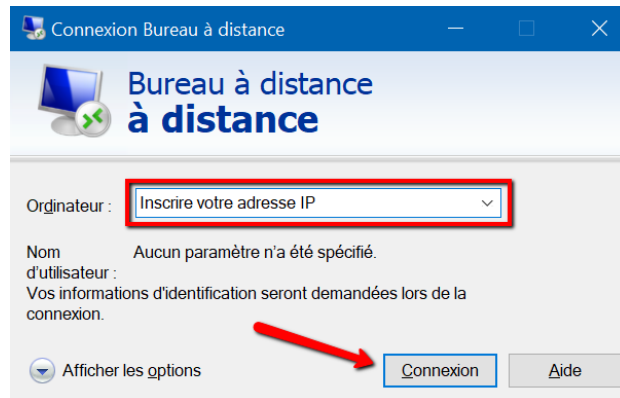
Connexion Bureau à distance

Bureau à distance
à distance

Ordinateur : Inscrire votre adresse IP

Nom d'utilisateur : Aucun paramètre n'a été spécifié.

Vos informations d'identification seront demandées lors de la connexion.

Afficher les options

Connexion

Aide